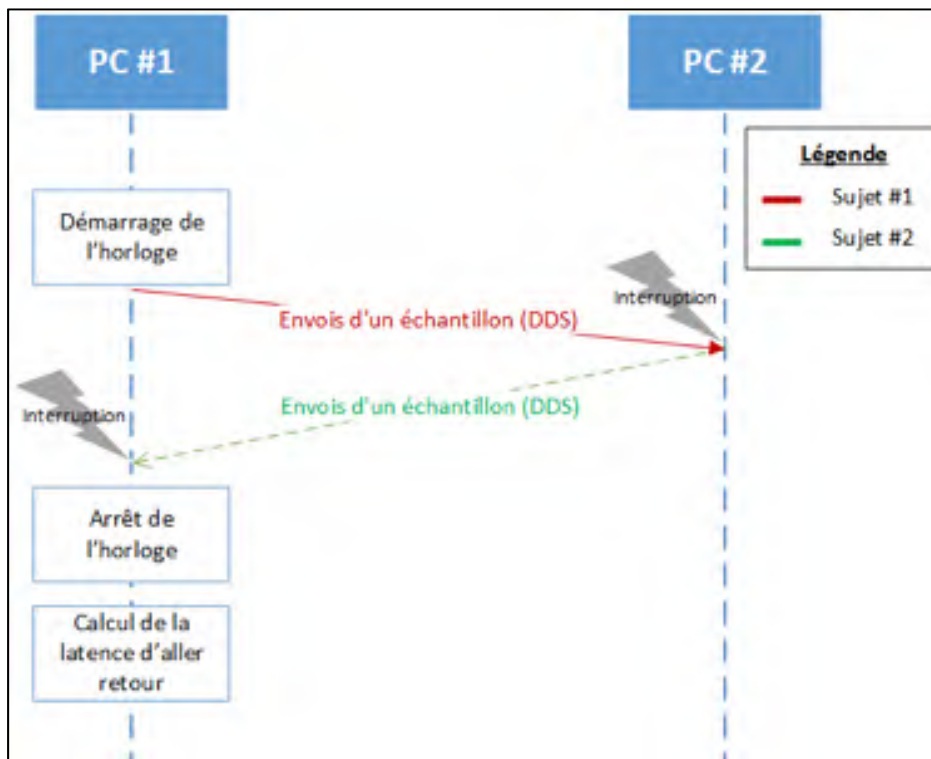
PC #1

PC #2

Légende

Sujet #1

Sujet #2

Démarrage de l'horloge

Interruption

Envois d'un échantillon (DDS)

Interruption

Envois d'un échantillon (DDS)

Arrêt de l'horloge

Calcul de la latence d'aller retour